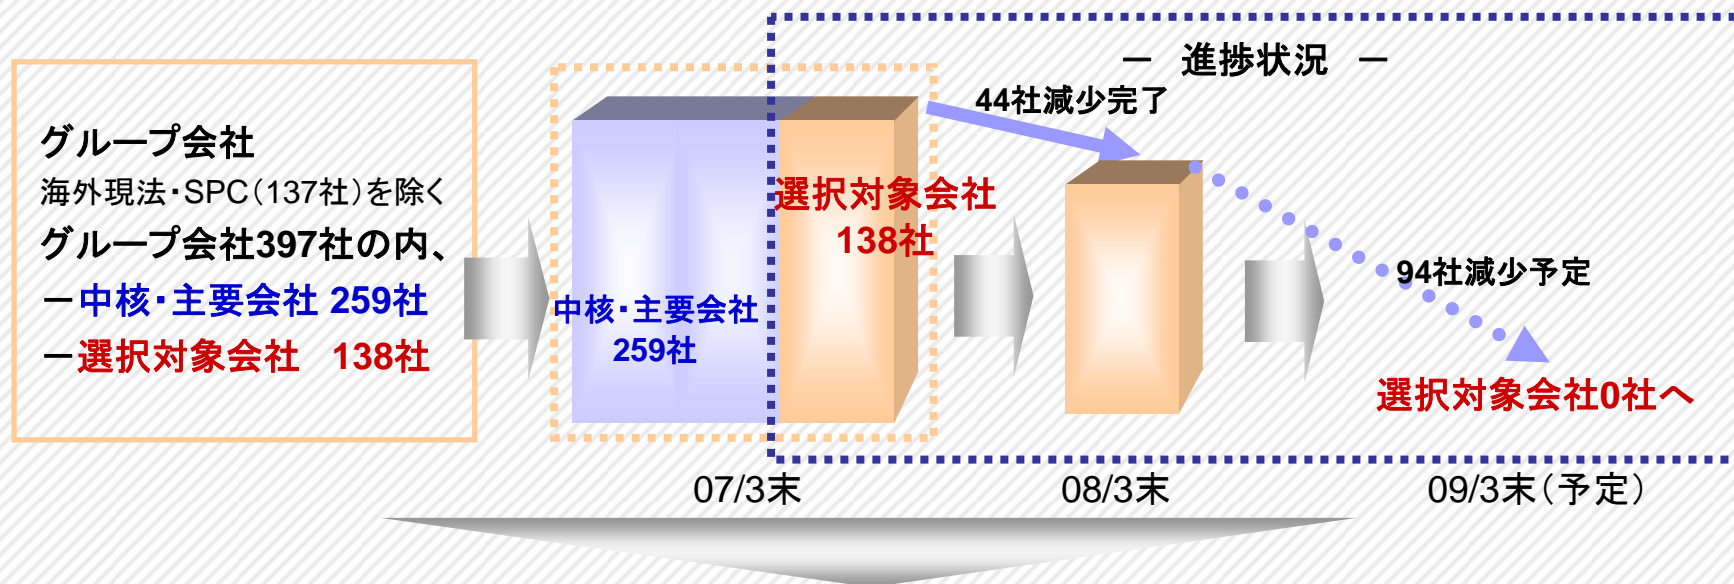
グループ会社
海外現法・SPC（137社）を除く
グループ会社397社の内、
－中核・主要会社 259社
－選択対象会社　138社

中核・主要会社
259社

選択対象会社
138社

－　進捗状況　－

44社減少完了

94社減少予定

選択対象会社0社へ

07/3末

08/3末

09/3末（予定）